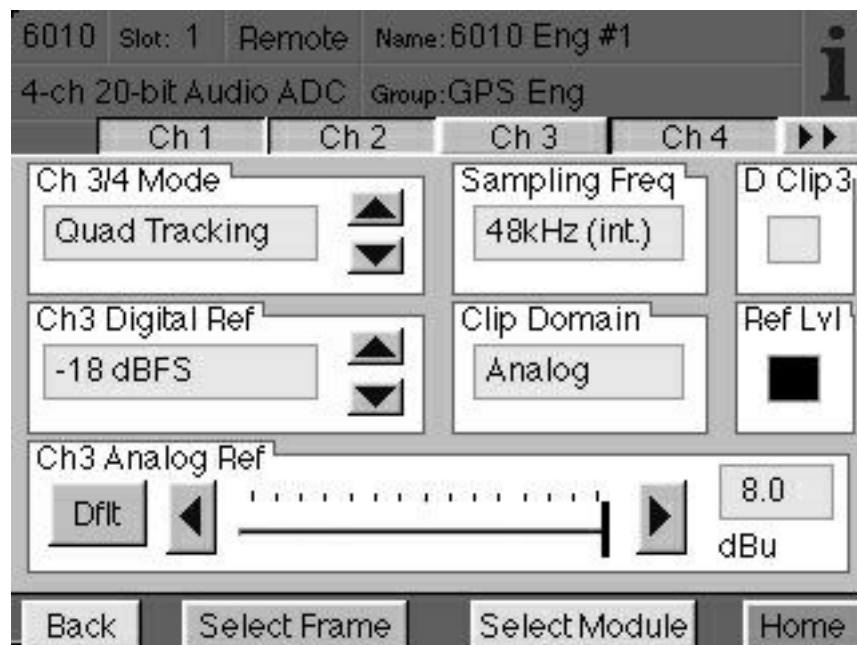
6010 Slot: 1 Remote Name: 6010 Eng #1

4-ch 20-bit Audio ADC Group: GPS Eng

i

Ch 1 Ch 2 Ch 3 Ch 4 ▶▶

Ch 3/4 Mode

Quad Tracking

Sampling Freq

48kHz (int.)

D Clip3

Ch3 Digital Ref

-18 dBFS

Clip Domain

Analog

Ref Lvl

Ch3 Analog Ref

Dflt

8.0

dBu

Back Select Frame Select Module Home